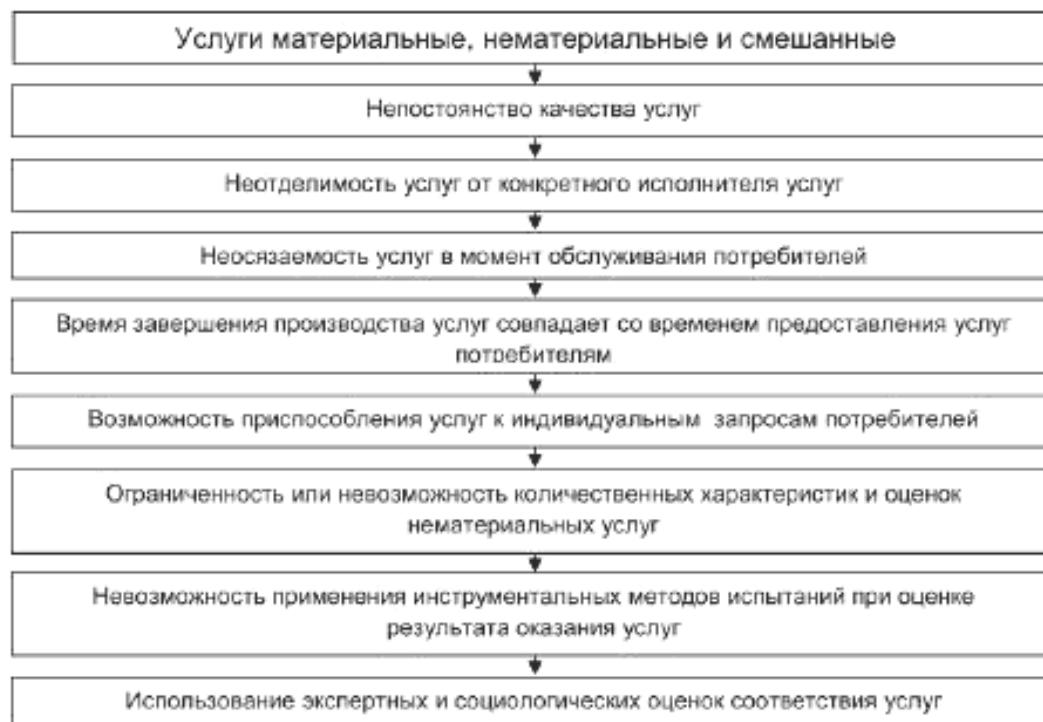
Услуги материальные, нематериальные и смешанные

Непостоянство качества услуг

Неотделимость услуг от конкретного исполнителя услуг

Неосязаемость услуг в момент обслуживания потребителей

Время завершения производства услуг совпадает со временем предоставления услуг потребителям

Возможность приспособления услуг к индивидуальным запросам потребителей

Ограниченность или невозможность количественных характеристик и оценок нематериальных услуг

Невозможность применения инструментальных методов испытаний при оценке результата оказания услуг

Использование экспертных и социологических оценок соответствия услуг